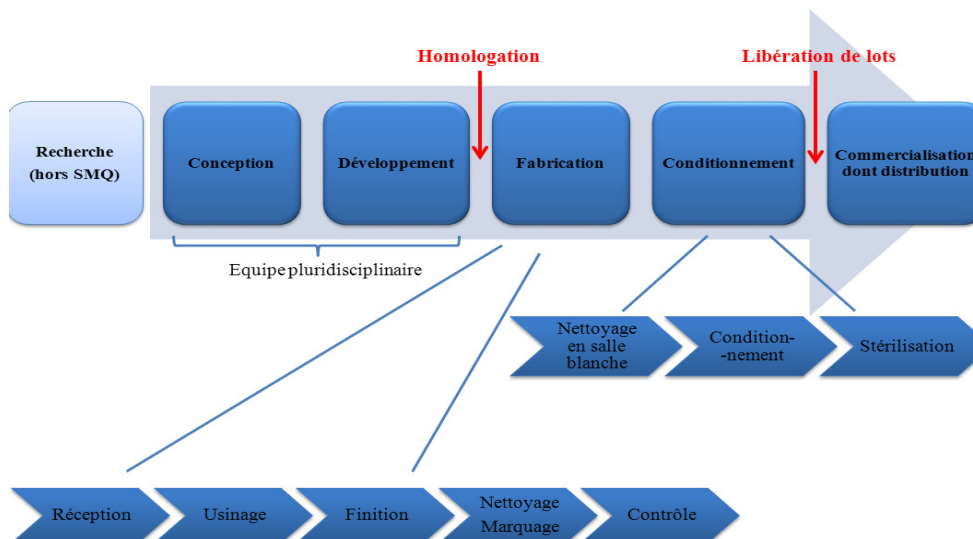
Homologation

Libération de lots

Recherche (hors SMQ)

Conception

Développement

Fabrication

Conditionnement

Commercialisation dont distribution

Equipe pluridisciplinaire

Nettoyage en salle blanche

Condition- -nement

Stérilisation

Réception

Usinage

Finition

Nettoyage Marquage

Contrôle